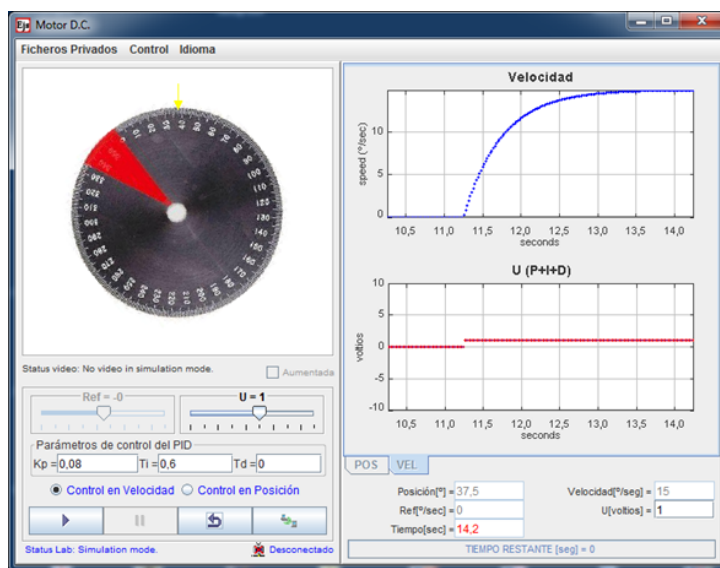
Motor D.C.

Ficheros Privados Control Idioma

Status video: No video in simulation mode.

Aumentada

Ref = -0

U = 1

Parámetros de control del PID

Kp = 0,08 Ti = 0,6 Td = 0

Control en Velocidad Control en Posición

Status Lab: Simulation mode.

Desconectado

Velocidad

speed (°/sec)

15
10
5
0

10,5 11,0 11,5 12,0 12,5 13,0 13,5 14,0

seconds

U (P+I+D)

voltios

10
5
0
-5
-10

10,5 11,0 11,5 12,0 12,5 13,0 13,5 14,0

seconds

POS VEL

Posición[°] = 37,5

Velocidad[°/seg] = 15

Ref[°/sec] = 0

U[voltios] = 1

Tiempo[sec] = 14,2

TIEMPO RESTANTE [seg] = 0